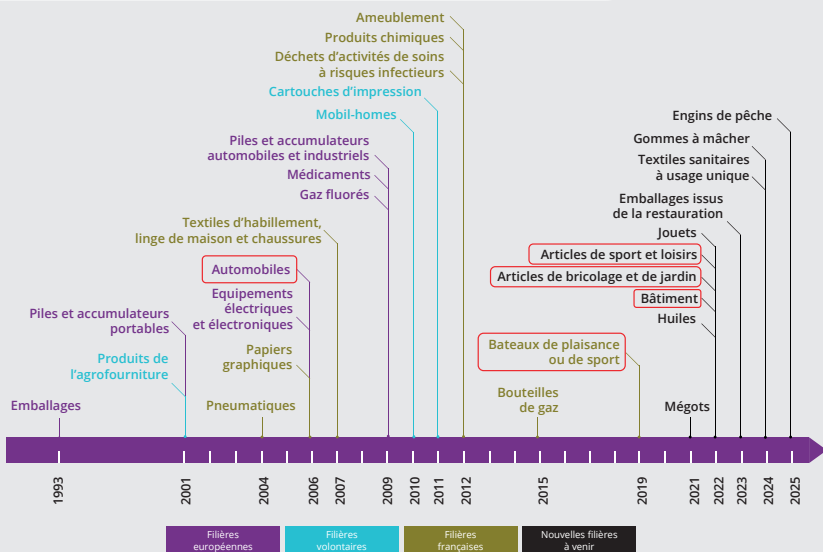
Ameublement
Produits chimiques
Déchets d'activités de soins à risques infectieux
Cartouches d'impression
Mobil-homes
Piles et accumulateurs automobiles et industriels
Médicaments
Gaz fluorés
Textiles d'habillement, linge de maison et chaussures
Automobiles
Equipements électriques et électroniques
Papiers graphiques
Pneumatiques
Piles et accumulateurs portables
Produits de l'agrofourniture
Emballages
Bouteilles de gaz
Bateaux de plaisance ou de sport
Engins de pêche
Gommes à mâcher
Textiles sanitaires à usage unique
Emballages issus de la restauration
Jouets
Articles de sport et loisirs
Articles de bricolage et de jardin
Bâtiment
Huiles
Mégots

1993
2001
2004
2006
2007
2009
2010
2011
2012
2015
2019
2021
2022
2023
2024
2025

Filières européennes
Filières volontaires
Filières françaises
Nouvelles filières à venir